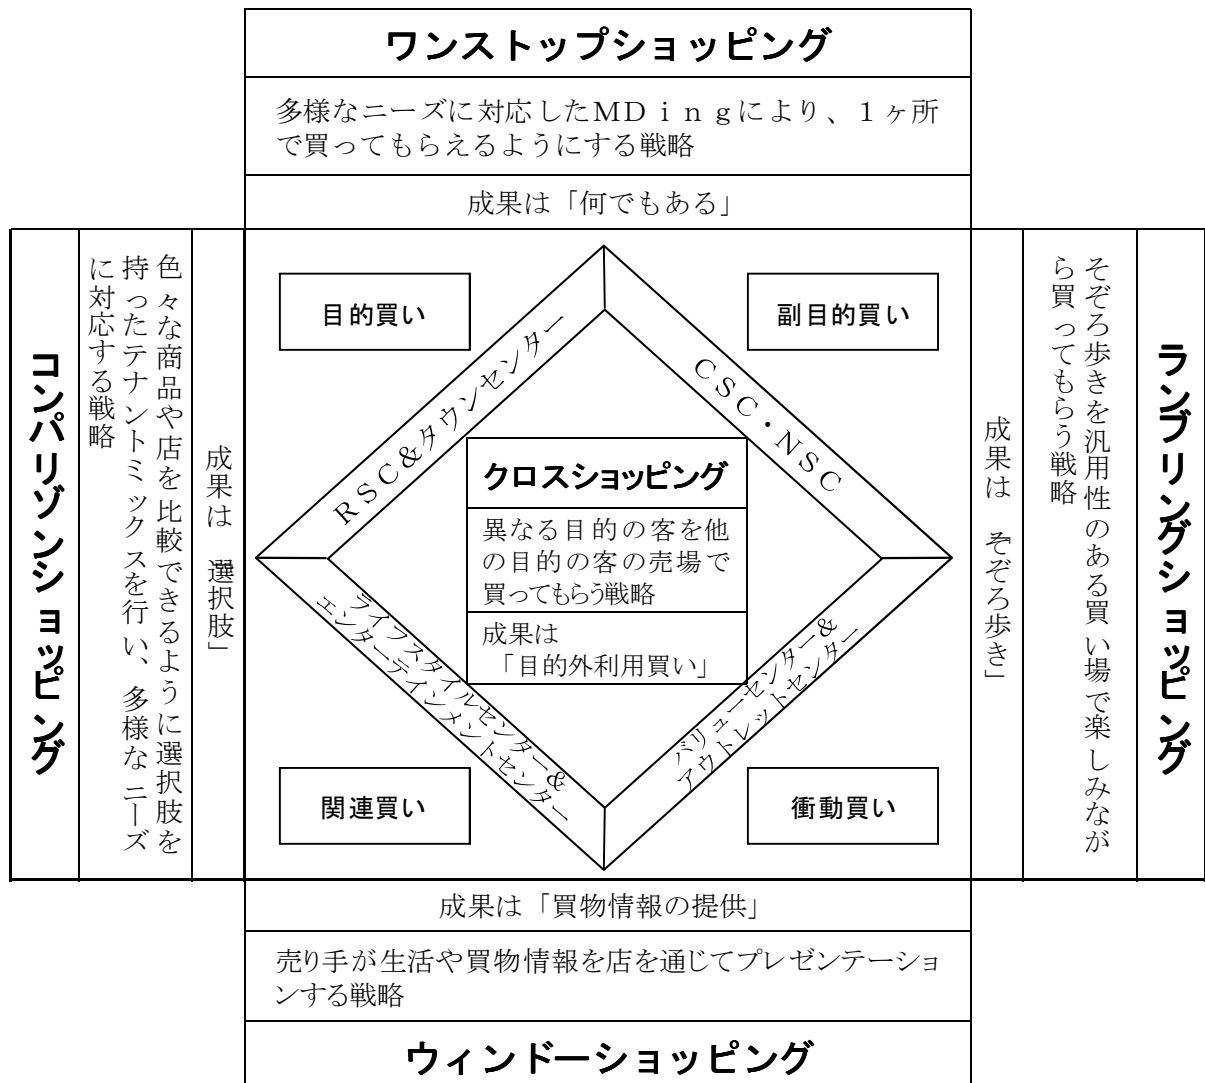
ワンストップショッピング

多様なニーズに対応したMDｉｎｇにより、1ヶ所で買ってもらえるようにする戦略

成果は「何でもある」

コンパリゾンショッピング

色々な商品や店を比較できるように選択肢を持ったテナントミックスを行い、多様なニーズに対応する戦略

成果は「選択肢」

目的買い

副目的買い

RSC&タウンセンター

CSC・NSC

クロスショッピング

異なる目的の客を他の目的の客の売場で買ってもらう戦略

成果は「目的外利用買い」

ライフスタイルセンター&エンターテイメントセンター

バリューセンター&アウトレットセンター

関連買い

衝動買い

成果は「そぞろ歩き」

そぞろ歩きを汎用性のある買い場で楽しみながら買ってもらう戦略

ランブリングショッピング

成果は「買物情報の提供」

売り手が生活や買物情報を店を通じてプレゼンテーションする戦略

ウィンドーショッピング